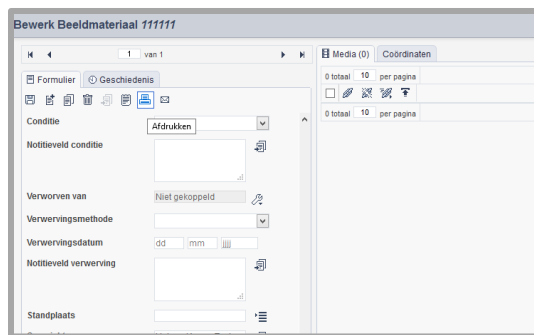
Bewerk Beeldmateriaal *111111*

1 van 1

Formulier
Geschiedenis

Afdrukken

Conditie

Notitieveld conditie

Verworven van
Niet gekoppeld

Verwervingsmethode

Verwervingsdatum
dd
mm

Notitieveld verwerving

Standplaats

Media (0)
Coördinaten

0 totaal 10 per pagina

0 totaal 10 per pagina